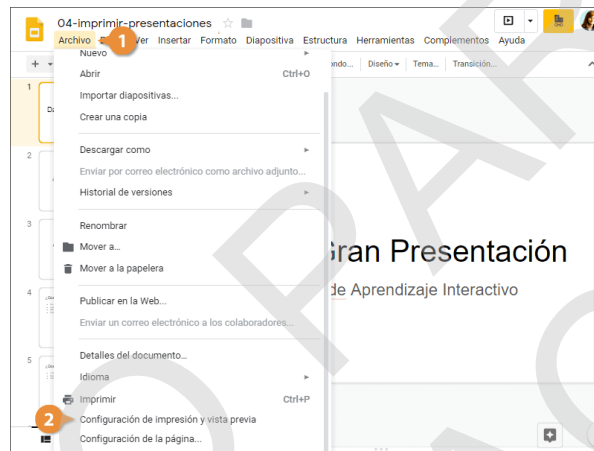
04-imprimir-presentaciones

Archivo Editar Ver Insertar Formato Diapositiva Estructura Herramientas Complementos Ayuda

1

Nuevo

Abrir Ctrl+O

Importar diapositivas...

Crear una copia

Descargar como

Enviar por correo electrónico como archivo adjunto...

Historial de versiones

Renombrar

Mover a...

Mover a la papelera

Publicar en la Web...

Enviar un correo electrónico a los colaboradores...

Detalles del documento...

Idioma

Imprimir Ctrl+P

2

Configuración de impresión y vista previa

Configuración de la página...

Fondo... Diseño Tema... Transición...

1
2
3
4
5

Gran Presentación

de Aprendizaje Interactivo